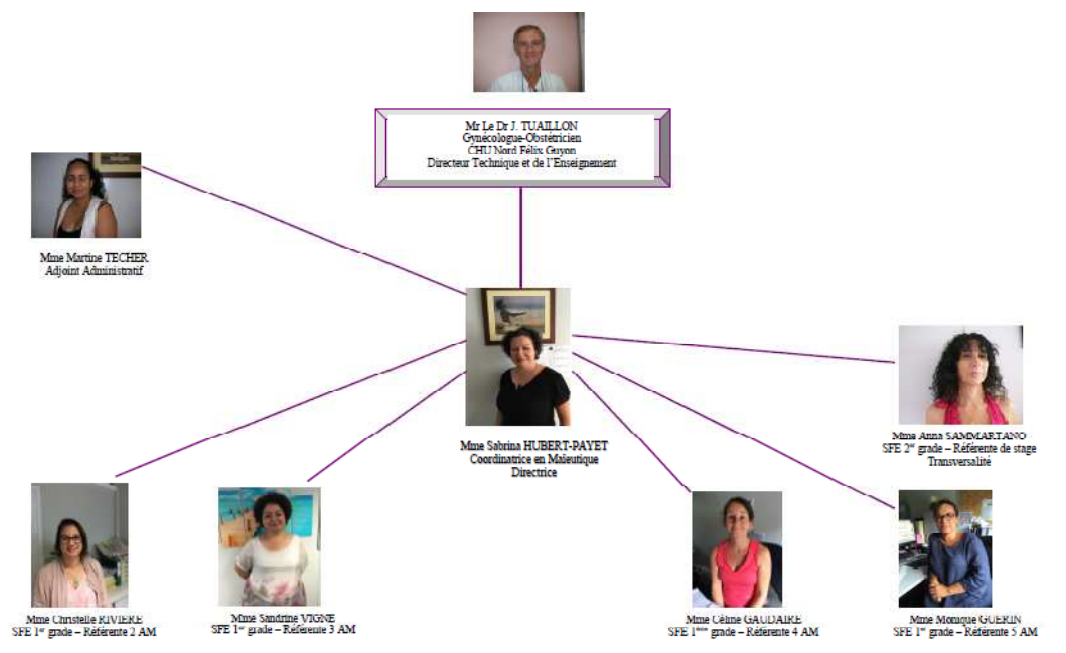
Mr Le Dr J. TUAILLON
Gynécologue-Obstétricien
CHU Nord Félix Guyon
Directeur Technique et de l'Enseignement

Mme Martine TECHER
Adjoint Administratif

Mme Sabrina HUBERT-PAYET
Coordinatrice en Maïeutique
Directrice

Mme Anna SAMMARTANO
SFE 2$^{e}$ grade – Référente de stage
Transversalité

Mme Christelle RIVIERE
SFE 1$^{er}$ grade – Référente 2 AM

Mme Sandrine VIGNE
SFE 1$^{er}$ grade – Référente 3 AM

Mme Céline GAUDAIRE
SFE 1$^{ere}$ grade – Référente 4 AM

Mme Monique GUERIN
SFE 1$^{er}$ grade – Référente 5 AM